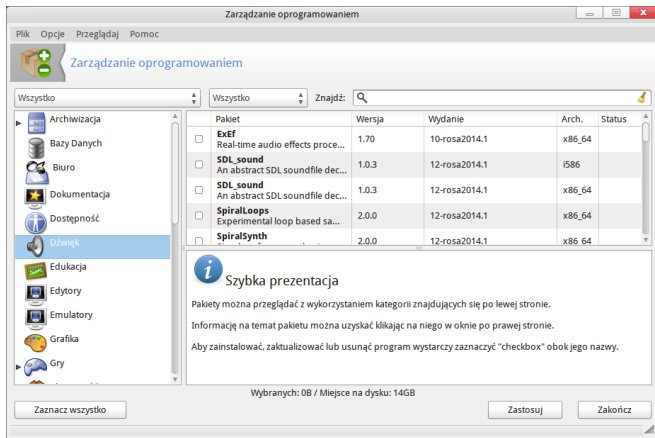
Zarządzanie oprogramowaniem

Plik Opcje Przeglądaj Pomoc

Zarządzanie oprogramowaniem

Wszystko
Wszystko
Znajdź:

Archiwizacja
Bazy Danych
Biuro
Dokumentacja
Dostępność
Dźwięk
Edukacja
Edytory
Emulatory
Grafika
Gry

| | Pakiet | Wersja | Wydanie | Arch. | Status |
|---|---|---|---|---|---|
| | ExEf Real-time audio effects proce... | 1.70 | 10-rosa2014.1 | x86_64 | |
| | SDL_sound An abstract SDL soundfile dec... | 1.0.3 | 12-rosa2014.1 | i586 | |
| | SDL_sound An abstract SDL soundfile dec... | 1.0.3 | 12-rosa2014.1 | x86_64 | |
| | SpiralLoops Experimental loop based sa... | 2.0.0 | 12-rosa2014.1 | x86_64 | |
| | SpiralSynth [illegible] | 2.0.0 | 12-rosa2014.1 | x86_64 | |

Szybka prezentacja

Pakiety można przeglądać z wykorzystaniem kategorii znajdujących się po lewej stronie.

Informację na temat pakietu można uzyskać klikając na niego w oknie po prawej stronie.

Aby zainstalować, zaktualizować lub usunąć program wystarczy zaznaczyć "checkbox" obok jego nazwy.

Wybranych: 0B / Miejsce na dysku: 14GB

Zaznacz wszystko
Zastosuj
Zakończ